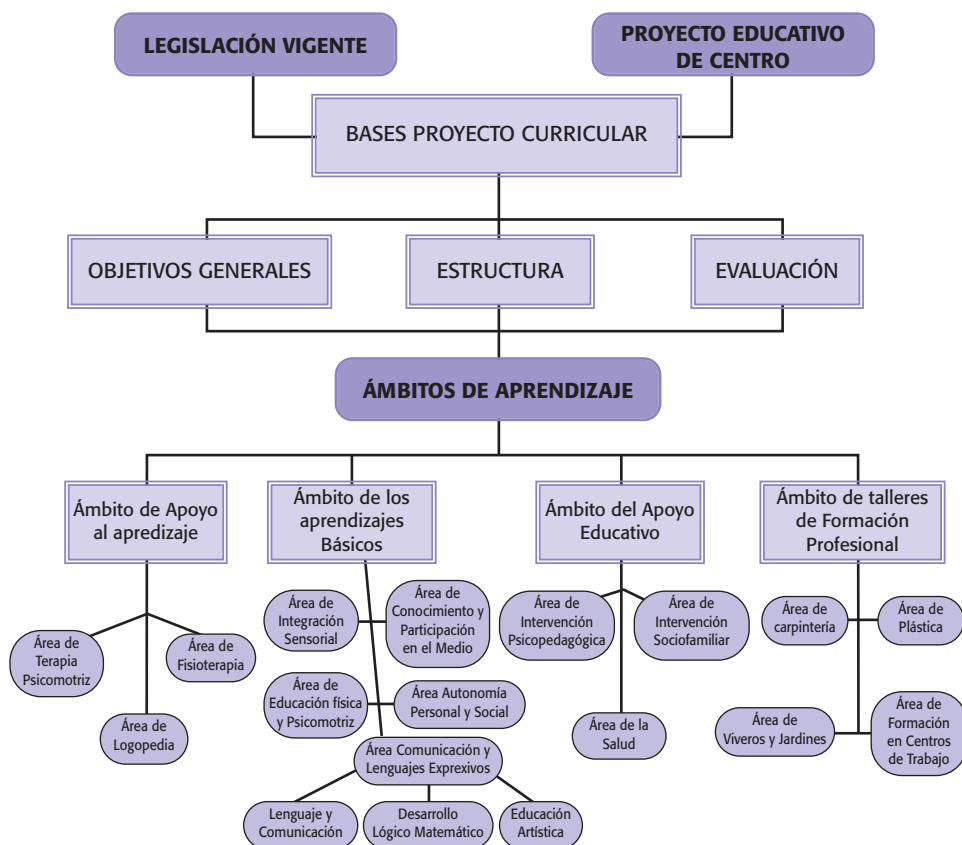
LEGISLACIÓN VIGENTE

PROYECTO EDUCATIVO DE CENTRO

BASES PROYECTO CURRICULAR

OBJETIVOS GENERALES

ESTRUCTURA

EVALUACIÓN

ÁMBITOS DE APRENDIZAJE

Ámbito de Apoyo al apredizaje

Área de Terapia Psicomotriz

Área de Fisioterapia

Área de Logopedia

Ámbito de los aprendizajes Básicos

Área de Integración Sensorial

Área de Conocimiento y Participación en el Medio

Área de Educación física y Psicomotriz

Área Autonomía Personal y Social

Área Comunicación y Lenguajes Exprexivos

Lenguaje y Comunicación

Desarrollo Lógico Matemático

Educación Artística

Ámbito del Apoyo Educativo

Área de Intervención Psicopedagógica

Área de Intervención Sociofamiliar

Área de la Salud

Ámbito de talleres de Formación Profesional

Área de carpintería

Área de Plástica

Área de Viveros y Jardines

Área de Formación en Centros de Trabajo